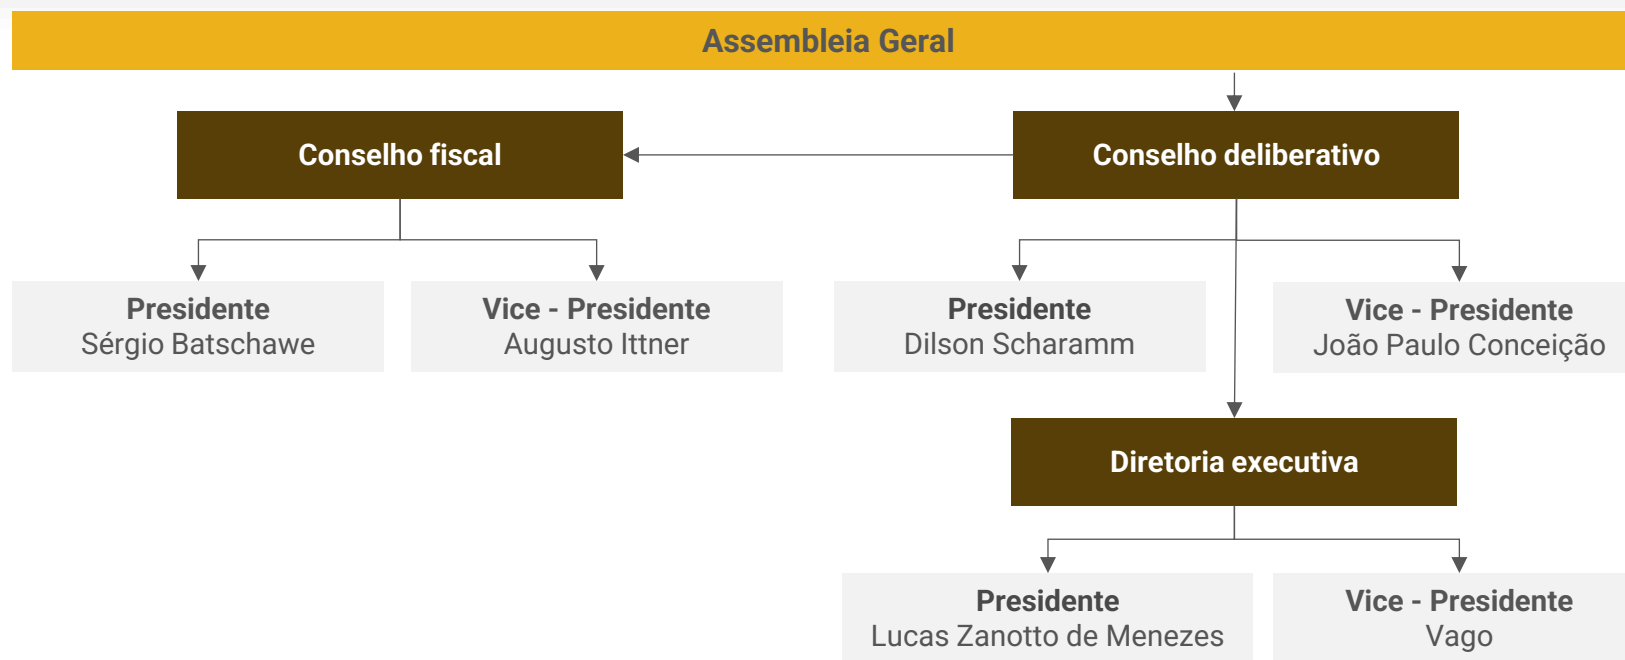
Assembleia Geral

Conselho fiscal

Conselho deliberativo

Presidente
Sérgio Batschawe

Vice - Presidente
Augusto Ittner

Presidente
Dilson Scharamm

Vice - Presidente
João Paulo Conceição

Diretoria executiva

Presidente
Lucas Zanotto de Menezes

Vice - Presidente
Vago